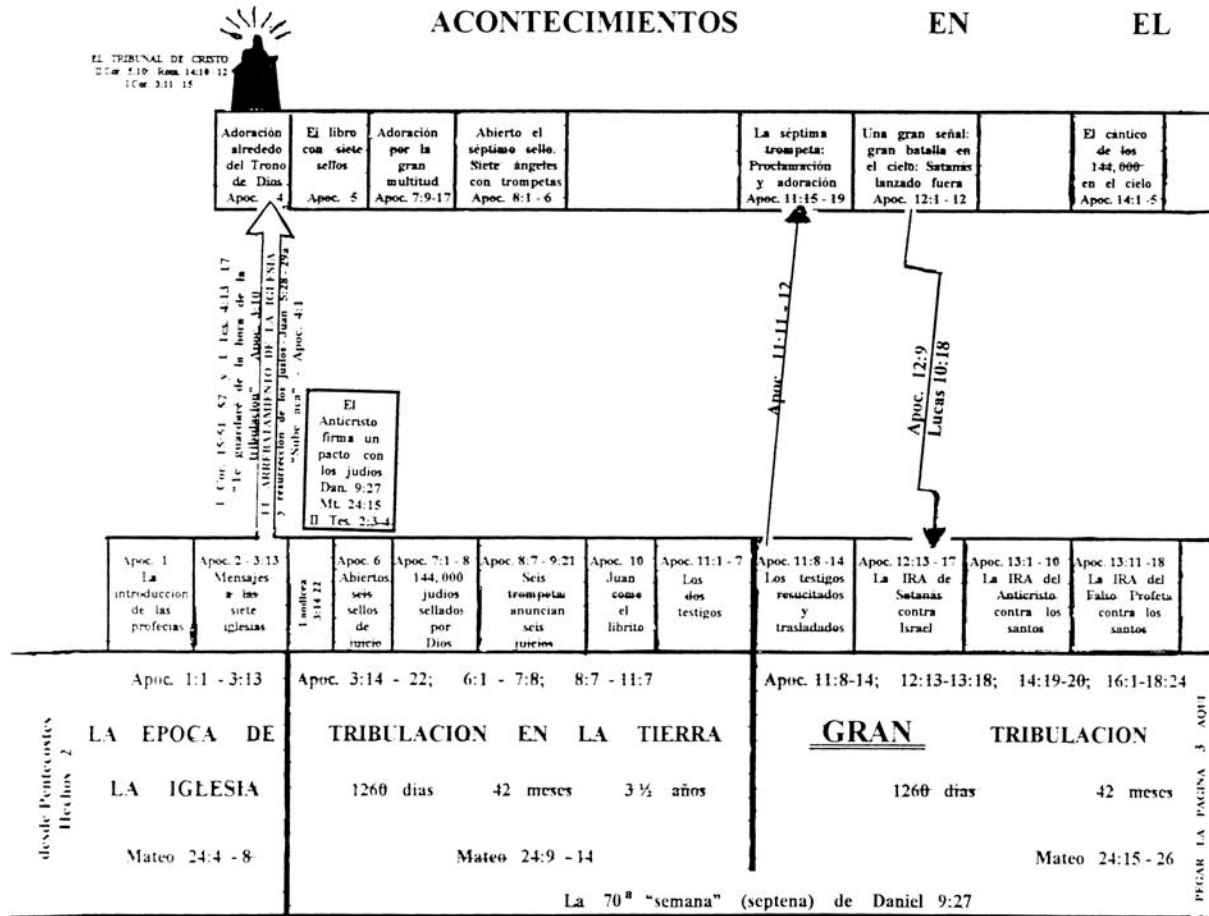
ACONTECIMIENTOS EN EL

EL TRIBUNAL DE CRISTO
II Cor. 5:10 Rom. 14:10-12
I Cor. 3:11-15

| Adoración alrededo del Trono de Dios Apoc. 4 | El libro con siete sellos Apoc. 5 | Adoración por la gran multitud Apoc. 7:9-17 | Abierto el séptimo sello. Siete ángeles con trompetas Apoc. 8:1-6 | | La séptima trompeta: Proclamación y adoración Apoc. 11:15-19 | Una gran señal: gran batalla en el cielo: Satanás lanzado fuera Apoc. 12:1-12 | | El cántico de los 144,000 en el cielo Apoc. 14:1-5 |
|---|---|---|---|---|---|---|---|---|

I Cor. 15:51-57 y I Tes. 4:13-17
"Te guardaré de la hora de la tribulación" - Apoc. 3:10
II ARREBATAMIENTO DE LA IGLESIA
y resurrección de los justos - Juan 5:28-29a
"Sube acá" - Apoc. 4:1

El Anticristo firma un pacto con los judíos Dan. 9:27 Mt. 24:15 II Tes. 2:3-4

Apoc. 11:11-12

Apoc. 12:9
Lucas 10:18

| Apoc. 1 La introducción de las profecías | Apoc. 2 - 3:13 Mensajes a las siete iglesias | Laodicea 3:14-22 | Apoc. 6 Abiertos seis sellos de juicio | Apoc. 7:1-8 144,000 judíos sellados por Dios | Apoc. 8:7 - 9:21 Seis trompetas anuncian seis juicios | Apoc. 10 Juan come el librito | Apoc. 11:1-7 Los dos testigos | Apoc. 11:8-14 Los testigos resucitados y trasladados | Apoc. 12:13-17 La IRA de Satanás contra Israel | Apoc. 13:1-10 La IRA del Anticristo contra los santos | Apoc. 13:11-18 La IRA del Falso Profeta contra los santos |
|---|---|---|---|---|---|---|---|---|---|---|---|

desde Pentecostés Hechos 2

Apoc. 1:1 - 3:13
LA EPOCA DE LA IGLESIA
Mateo 24:4 - 8

Apoc. 3:14 - 22; 6:1 - 7:8; 8:7 - 11:7
TRIBULACION EN LA TIERRA
1260 días 42 meses 3 ½ años
Mateo 24:9 - 14

Apoc. 11:8-14; 12:13-13:18; 14:19-20; 16:1-18:24
GRAN TRIBULACION
1260 días 42 meses
Mateo 24:15 - 26

La 70ª "semana" (septena) de Daniel 9:27

PEGAR LA PAGINA 3 AQUI